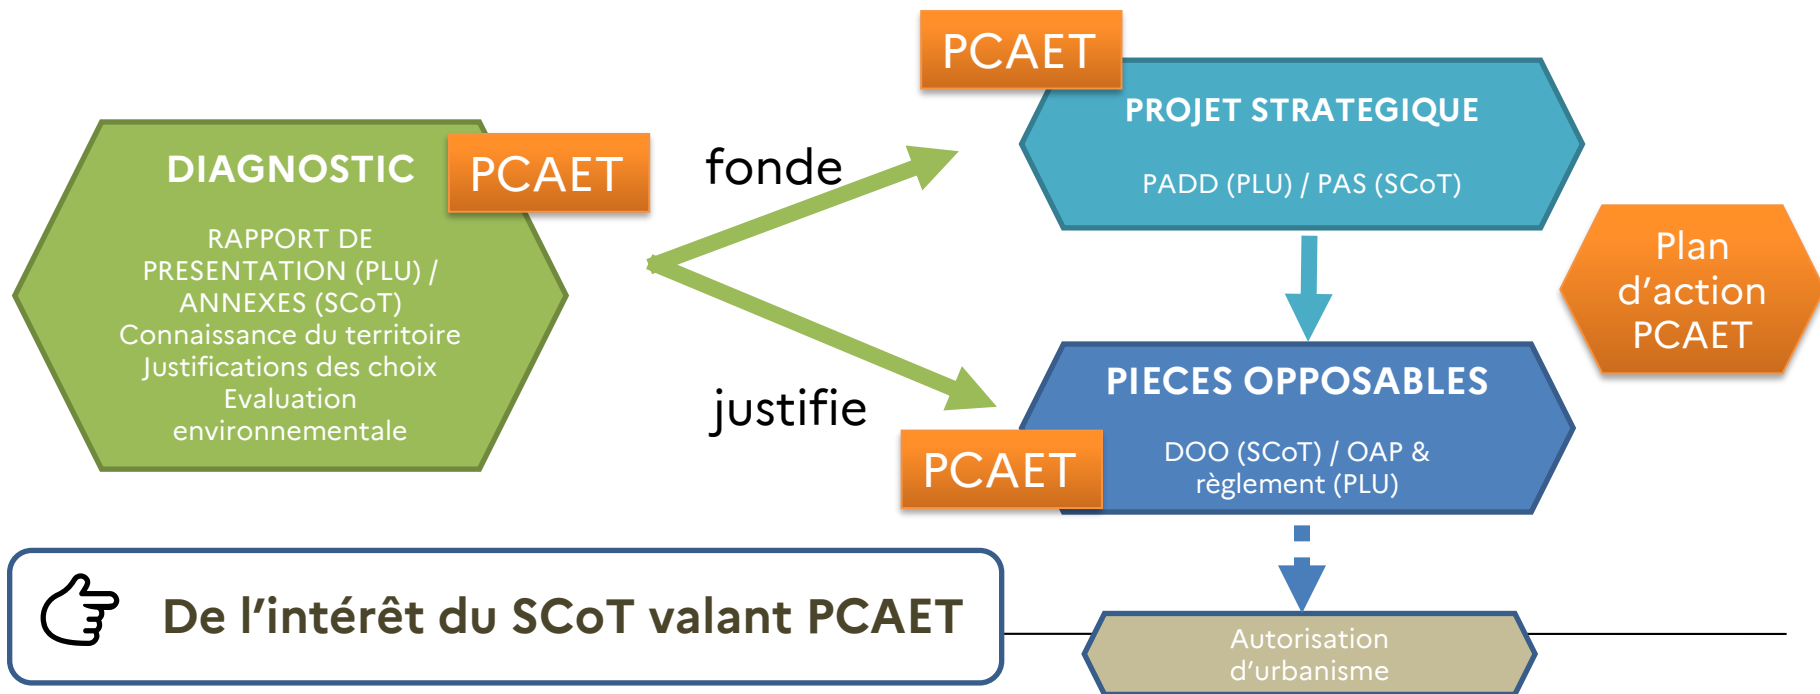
PCAET

PROJET STRATEGIQUE

PADD (PLU) / PAS (SCoT)

DIAGNOSTIC

PCAET

RAPPORT DE PRESENTATION (PLU) / ANNEXES (SCoT)
Connaissance du territoire
Justifications des choix
Evaluation environnementale

fonde

justifie

Plan d’action PCAET

PIECES OPPOSABLES

PCAET

DOO (SCoT) / OAP & règlement (PLU)

De l’intérêt du SCoT valant PCAET

Autorisation d’urbanisme